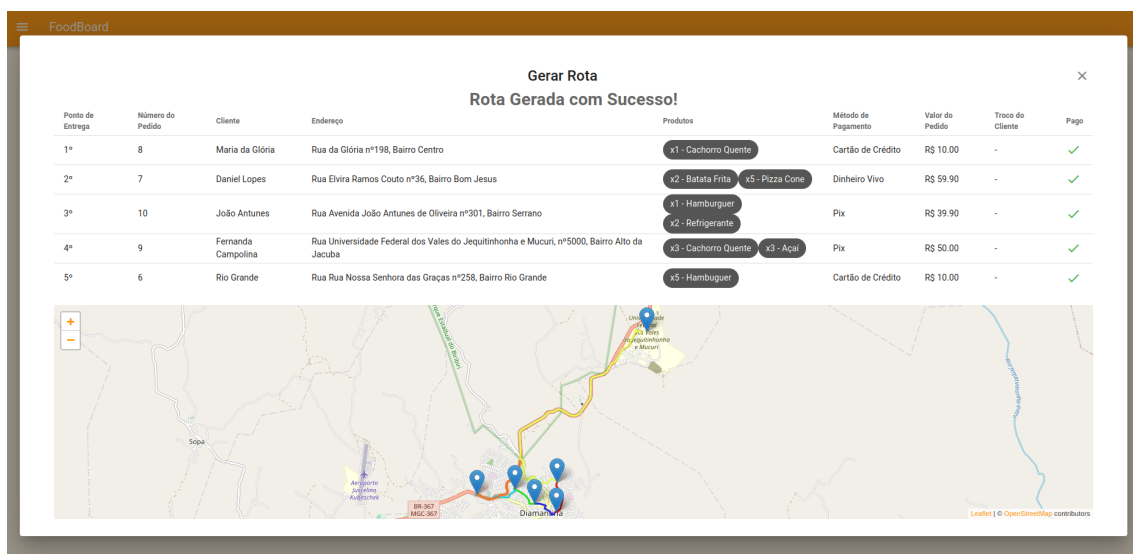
FoodBoard

Gerar Rota

Rota Gerada com Sucesso!

| Ponto de Entrega | Número do Pedido | Cliente | Endereço | Produtos | Método de Pagamento | Valor do Pedido | Troco do Cliente | Pago |
|---|---|---|---|---|---|---|---|---|
| 1º | 8 | Maria da Glória | Rua da Glória nº198, Bairro Centro | x1 - Cachorro Quente | Cartão de Crédito | R$ 10.00 | - | ✓ |
| 2º | 7 | Daniel Lopes | Rua Elvira Ramos Couto nº36, Bairro Bom Jesus | x2 - Batata Frita x5 - Pizza Cone | Dinheiro Vivo | R$ 59.90 | - | ✓ |
| 3º | 10 | João Antunes | Rua Avenida João Antunes de Oliveira nº301, Bairro Serrano | x1 - Hamburguer x2 - Refrigerante | Pix | R$ 39.90 | - | ✓ |
| 4º | 9 | Fernanda Campolina | Rua Universidade Federal dos Vales do Jequitinhonha e Mucuri, nº5000, Bairro Alto da Jacuba | x3 - Cachorro Quente x3 - Açaí | Pix | R$ 50.00 | - | ✓ |
| 5º | 6 | Rio Grande | Rua Rua Nossa Senhora das Graças nº258, Bairro Rio Grande | x5 - Hamburguer | Cartão de Crédito | R$ 10.00 | - | ✓ |

+
−
Sopa
Aeroporto Juscelino Kubitschek
BR-367
MGC-367
Diamantina
Universidade Federal dos Vales do Jequitinhonha e Mucuri
Leaflet | © OpenStreetMap contributors